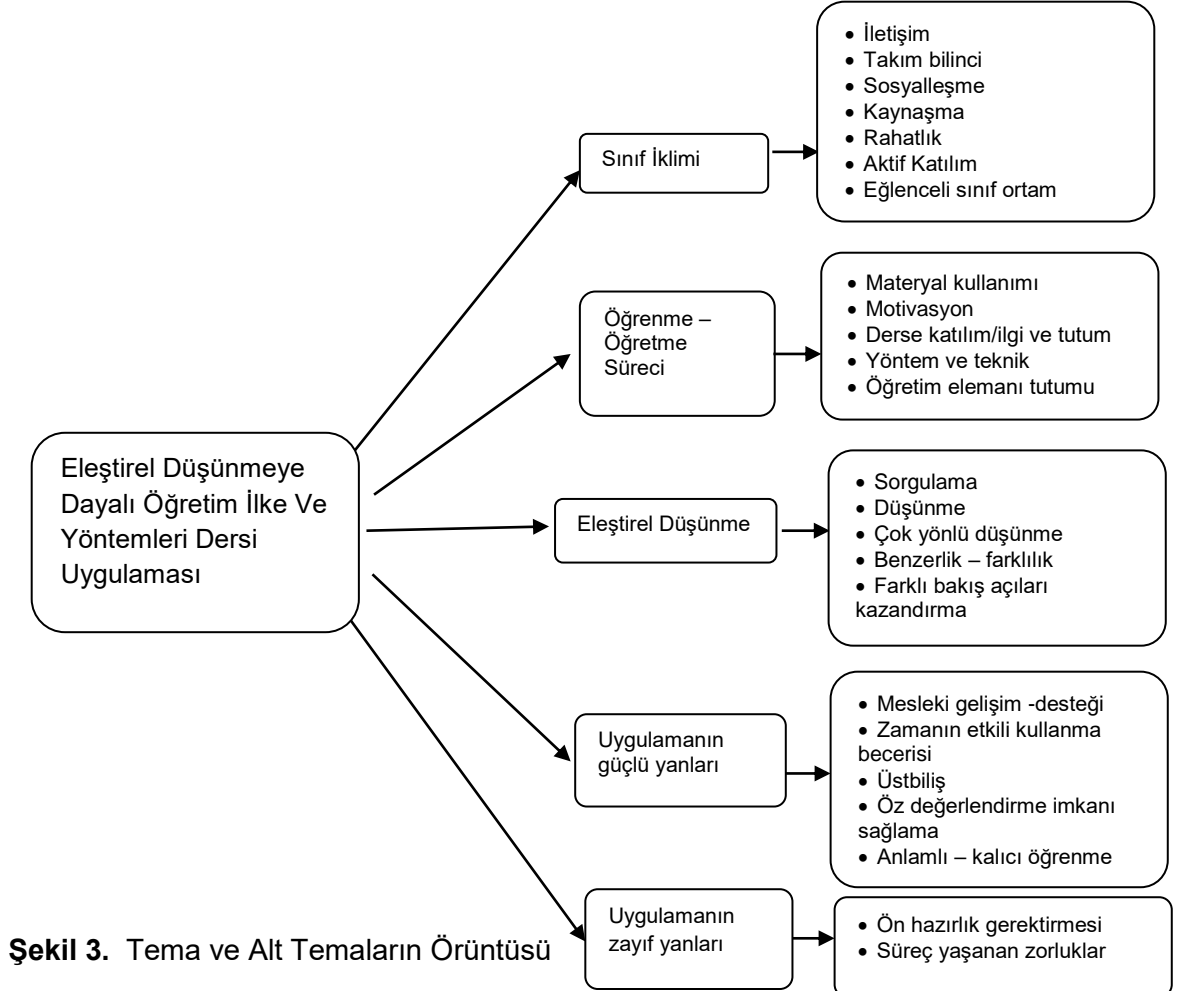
Eleştirel Düşünmeye Dayalı Öğretim İlke Ve Yöntemleri Dersi Uygulaması

Sınıf İklimi

• İletişim
• Takım bilinci
• Sosyalleşme
• Kaynaşma
• Rahatlık
• Aktif Katılım
• Eğlenceli sınıf ortam

Öğrenme – Öğretme Süreci

• Materyal kullanımı
• Motivasyon
• Derse katılım/ilgi ve tutum
• Yöntem ve teknik
• Öğretim elemanı tutumu

Eleştirel Düşünme

• Sorgulama
• Düşünme
• Çok yönlü düşünme
• Benzerlik – farklılık
• Farklı bakış açıları kazandırma

Uygulamanın güçlü yanları

• Mesleki gelişim -desteği
• Zamanın etkili kullanma becerisi
• Üstbiliş
• Öz değerlendirme imkanı sağlama
• Anlamlı – kalıcı öğrenme

Uygulamanın zayıf yanları

• Ön hazırlık gerektirmesi
• Süreç yaşanan zorluklar

**Şekil 3.** Tema ve Alt Temaların Örüntüsü